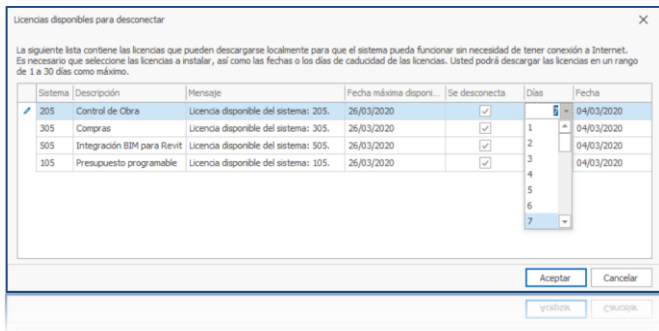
Licencias disponibles para desconectar

La siguiente lista contiene las licencias que pueden descargarse localmente para que el sistema pueda funcionar sin necesidad de tener conexión a Internet. Es necesario que seleccione las licencias a instalar, así como las fechas o los días de caducidad de las licencias. Usted podrá descargar las licencias en un rango de 1 a 30 días como máximo.

| Sistema | Descripción | Mensaje | Fecha máxima disponi... | Se desconecta | Días | Fecha |
|---|---|---|---|---|---|---|
| 205 | Control de Obra | Licencia disponible del sistema: 205. | 26/03/2020 | ✓ | 7 | 04/03/2020 |
| 305 | Compras | Licencia disponible del sistema: 305. | 26/03/2020 | ✓ | 1 | 04/03/2020 |
| 505 | Integración BIM para Revit | Licencia disponible del sistema: 505. | 26/03/2020 | ✓ | 2 | 04/03/2020 |
| 105 | Presupuesto programable | Licencia disponible del sistema: 105. | 26/03/2020 | ✓ | 3 | 04/03/2020 |

4
5
6
7

Aceptar
Cancelar